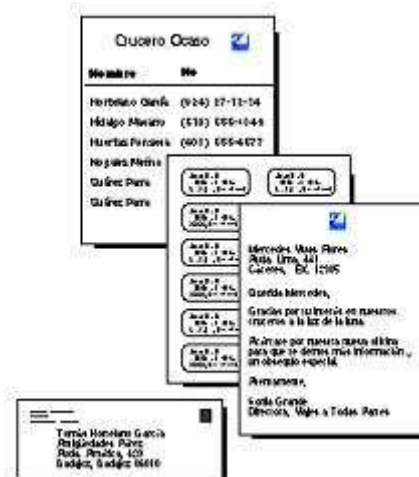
Crucero Ocaso

| Nombre | No |
|---|---|
| Herbelano García | (924) 27-12-14 |
| Hidalgo Mesero | (510) 555-1046 |
| Huertas Ferreiro | (401) 555-6127 |
| Noguera Molina | |
| Quiñez Parra | |
| Quiñez Parra | |

Mercedes Vías Flores
Plaza Lima, 441
Cáceres, EX 12985

Querida Mercedes,

Gracias por su interés en nuestros cruceros a la luz de la luna.

Adjunto por nuestro nuevo último para que se dé más información y un obsequio especial.

Atentamente,

Sonia Grande
Directora, Viajes a Todas Partes

Tomás Herbelano García
Antigüedades Páez
Ruda, Pinalica, 429
Badajoz, Badajoz 06610